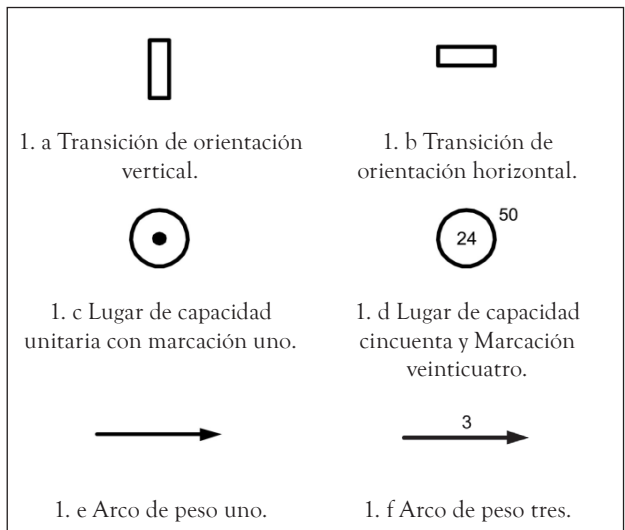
1. a Transición de orientación vertical.

1. b Transición de orientación horizontal.

50

24

1. c Lugar de capacidad unitaria con marcación uno.

1. d Lugar de capacidad cincuenta y Marcación veinticuatro.

3

1. e Arco de peso uno.

1. f Arco de peso tres.